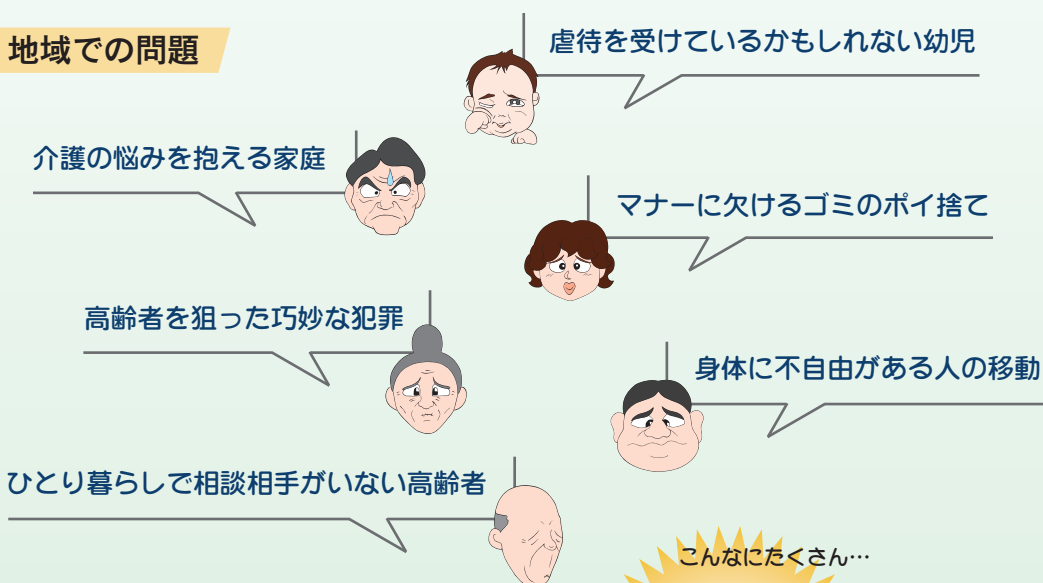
地域での問題

虐待を受けているかもしれない幼児

介護の悩みを抱える家庭

マナーに欠けるゴミのポイ捨て

高齢者を狙った巧妙な犯罪

身体に不自由がある人の移動

ひとり暮らしで相談相手がいない高齢者

こんなにたくさん…